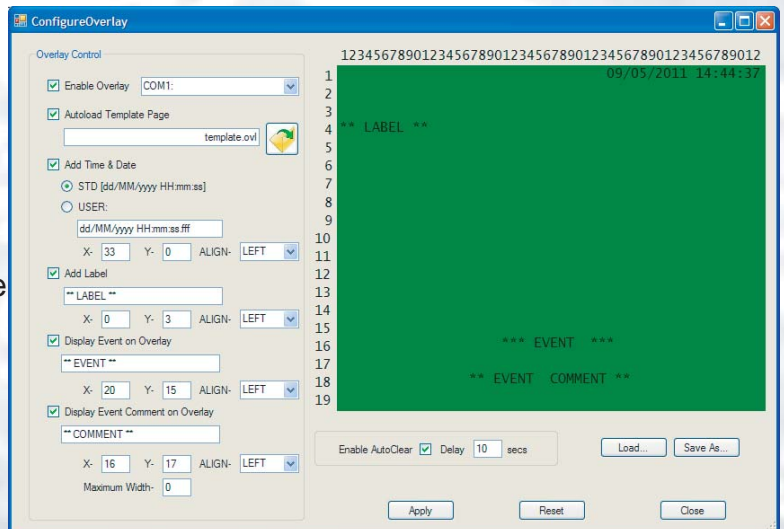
ConfigureOverlay

Overlay Control

Enable Overlay COM1:

Autoload Template Page

template.ovl

Add Time & Date

STD [dd/MM/yyyy HH:mm:ss]

USER:

dd/MM/yyyy HH:mm:ss.fff

X- 33 Y- 0 ALIGN- LEFT

Add Label

** LABEL **

X- 0 Y- 3 ALIGN- LEFT

Display Event on Overlay

** EVENT **

X- 20 Y- 15 ALIGN- LEFT

Display Event Comment on Overlay

** COMMENT **

X- 16 Y- 17 ALIGN- LEFT

Maximum Width- 0

1234567890123456789012345678901234567890123456789012

1 09/05/2011 14:44:37
2
3
4 ** LABEL **
5
6
7
8
9
10
11
12
13
14
15
16 *** EVENT ***
17
18 ** EVENT COMMENT **
19

Enable AutoClear Delay 10 secs

Load... Save As...

Apply Reset Close